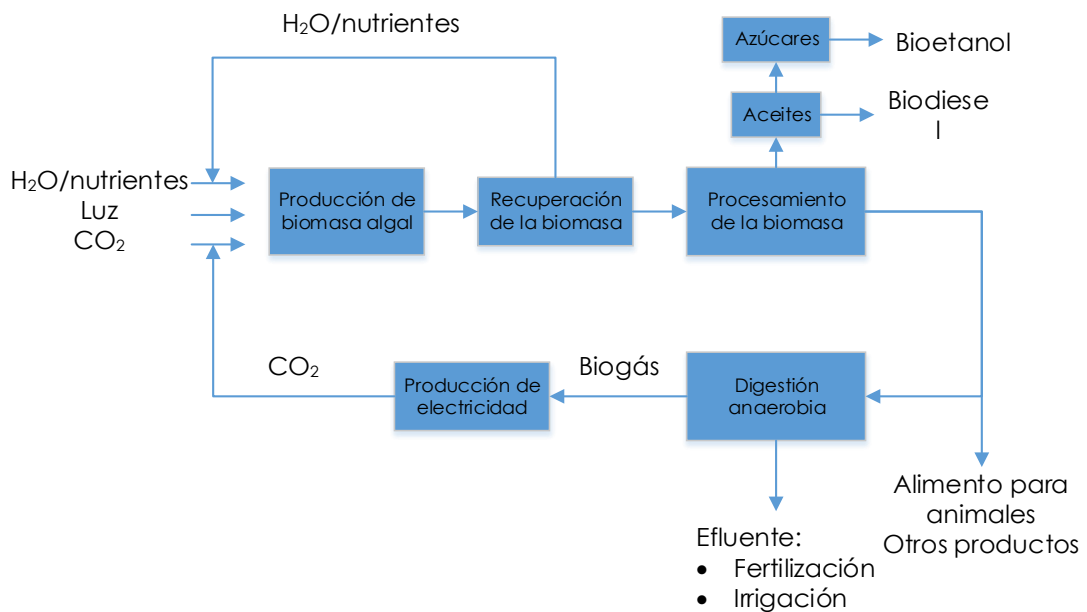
$H_2O$/nutrientes

Azúcares

Bioetanol

Aceites

Biodiesel

$H_2O$/nutrientes
Luz
$CO_2$

Producción de biomasa algal

Recuperación de la biomasa

Procesamiento de la biomasa

$CO_2$

Producción de electricidad

Biogás

Digestión anaerobia

Alimento para animales
Otros productos

Efluente:
• Fertilización
• Irrigación